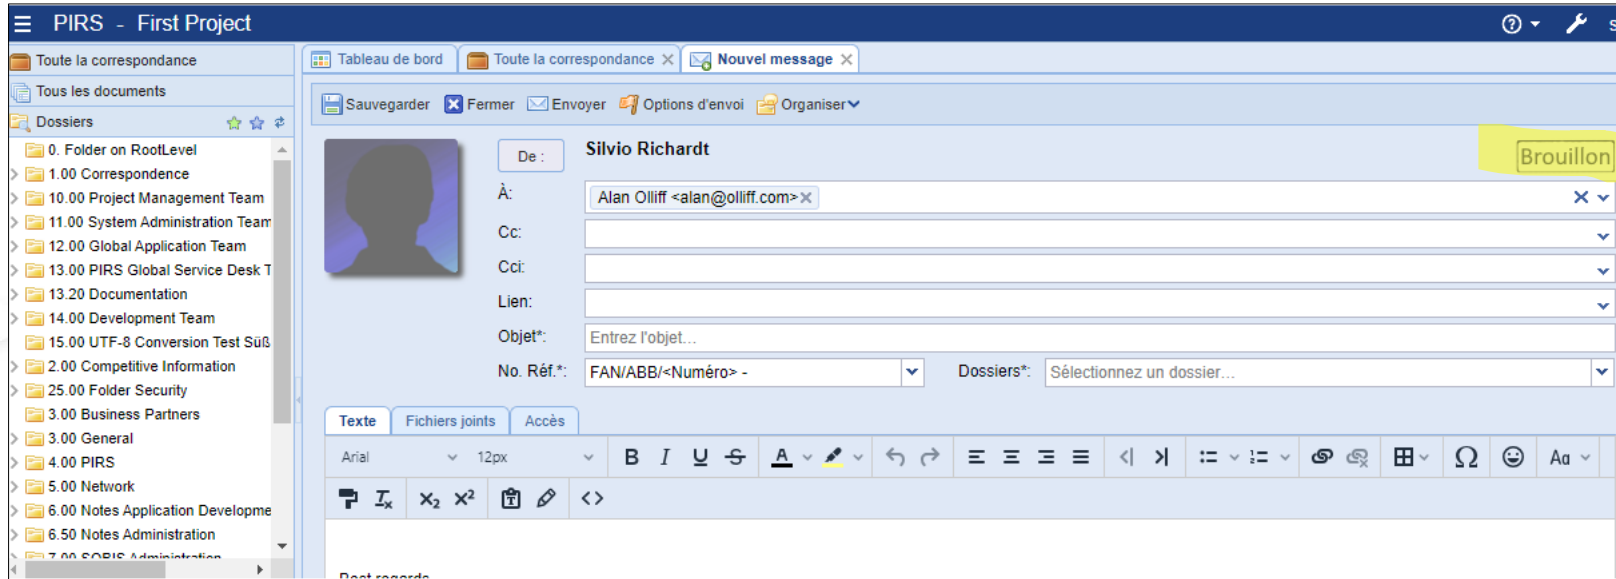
PIRS - First Project

Toute la correspondance
Tous les documents
Dossiers
0. Folder on RootLevel
1.00 Correspondence
10.00 Project Management Team
11.00 System Administration Tean
12.00 Global Application Team
13.00 PIRS Global Service Desk T
13.20 Documentation
14.00 Development Team
15.00 UTF-8 Conversion Test Süß
2.00 Competitive Information
25.00 Folder Security
3.00 Business Partners
3.00 General
4.00 PIRS
5.00 Network
6.00 Notes Application Developme
6.50 Notes Administration
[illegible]

Tableau de bord
Toute la correspondance
Nouvel message

Sauvegarder
Fermer
Envoyer
Options d'envoi
Organiser

De :
Silvio Richardt
Brouillon
À:
Alan Olliff <alan@olliff.com>
Cc:
Cci:
Lien:
Objet*:
Entrez l'objet...
No. Réf.*:
FAN/ABB/<Numéro> -
Dossiers*:
Sélectionnez un dossier...

Texte
Fichiers joints
Accès

Arial
12px
B I U S
A
Ω
Aa
$X_2$ $X^2$

Best regards